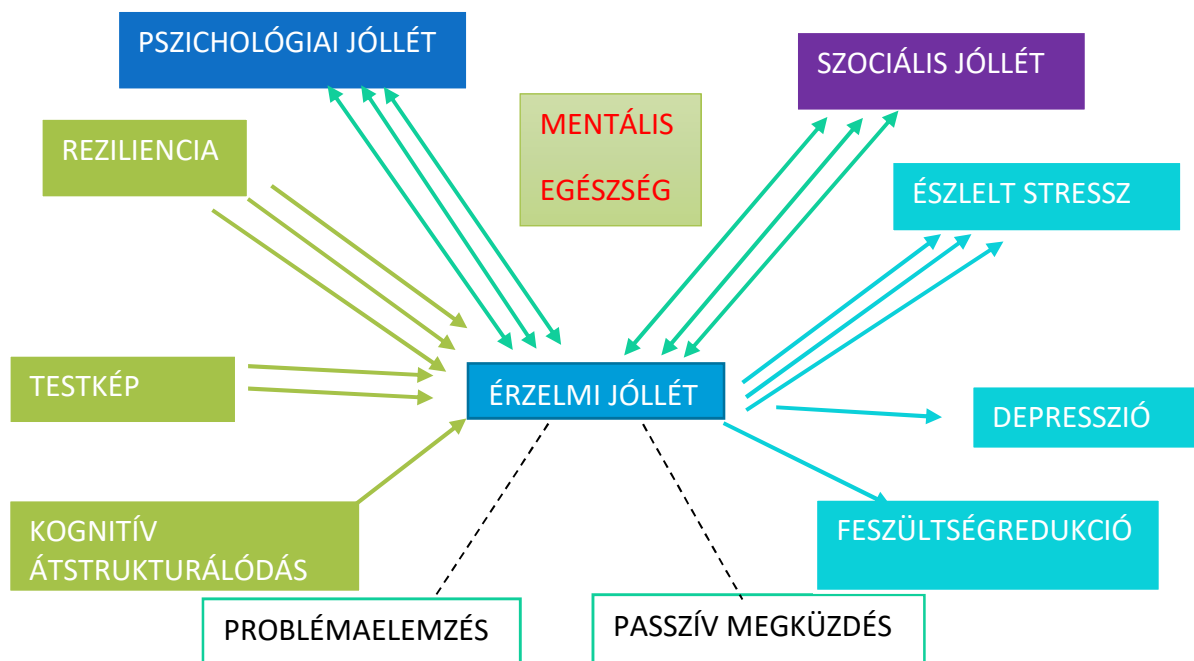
PSZICHOLÓGIAI JÓLLÉT

MENTÁLIS EGÉSZSÉG

SZOCIÁLIS JÓLLÉT

REZILIENCIA

ÉSZLELT STRESSZ

TESTKÉP

ÉRZELMI JÓLLÉT

DEPRESSZIÓ

KOGNITÍV ÁTSTRUKTURÁLÓDÁS

FESZÜLTSÉGREDUKCIÓ

PROBLÉMAELEMZÉS

PASSZÍV MEGKÜZDÉS